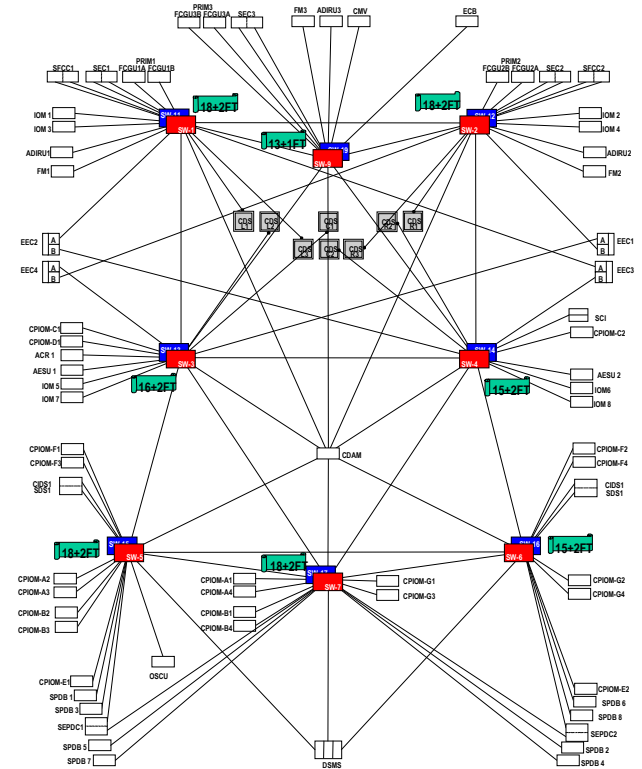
PRIM3
FCGU3B FCGU3A SEC3
FM3 ADIRU3 CMV
ECB
PRIM1
SECC1 SEC1 FCGU1A FCGU1B
PRIM2
FCGU2B FCGU2A SEC2 SFCC2
SW-11
18+2FT
18+2FT
SW-12
IOM 1
IOM 3
SW-1
SW-2
IOM 2
IOM 4
13+1FT
SW-19
ADIRU1
SW-9
ADIRU2
FM1
FM2
CDS L1
CDS L2
CDS C1
CDS R2
CDS R1
CDS L3
CDS C2
CDS R3
EEC2 A B
EEC1 A B
EEC4 A B
EEC3 A B
SCI
CPIOM-C2
CPIOM-C1
CPIOM-D1
ACR 1
AESU 1
IOM 5
IOM 7
SW-13
SW-3
16+2FT
SW-14
SW-4
15+2FT
AESU 2
IOM6
IOM 8
CDAM
CPIOM-F1
CPIOM-F3
CIDS1
SDS1
CPIOM-F2
CPIOM-F4
CIDS1
SDS1
18+2FT
SW-15
SW-5
18+2FT
SW-17
SW-7
SW-16
SW-6
15+2FT
CPIOM-A2
CPIOM-A3
CPIOM-B2
CPIOM-B3
CPIOM-A1
CPIOM-A4
CPIOM-B1
CPIOM-B4
CPIOM-G1
CPIOM-G3
CPIOM-G2
CPIOM-G4
OSCU
CPIOM-E1
SPDB 1
SPDB 3
SEPDC1
SPDB 5
SPDB 7
DSMS
CPIOM-E2
SPDB 6
SPDB 8
SEPDC2
SPDB 2
SPDB 4